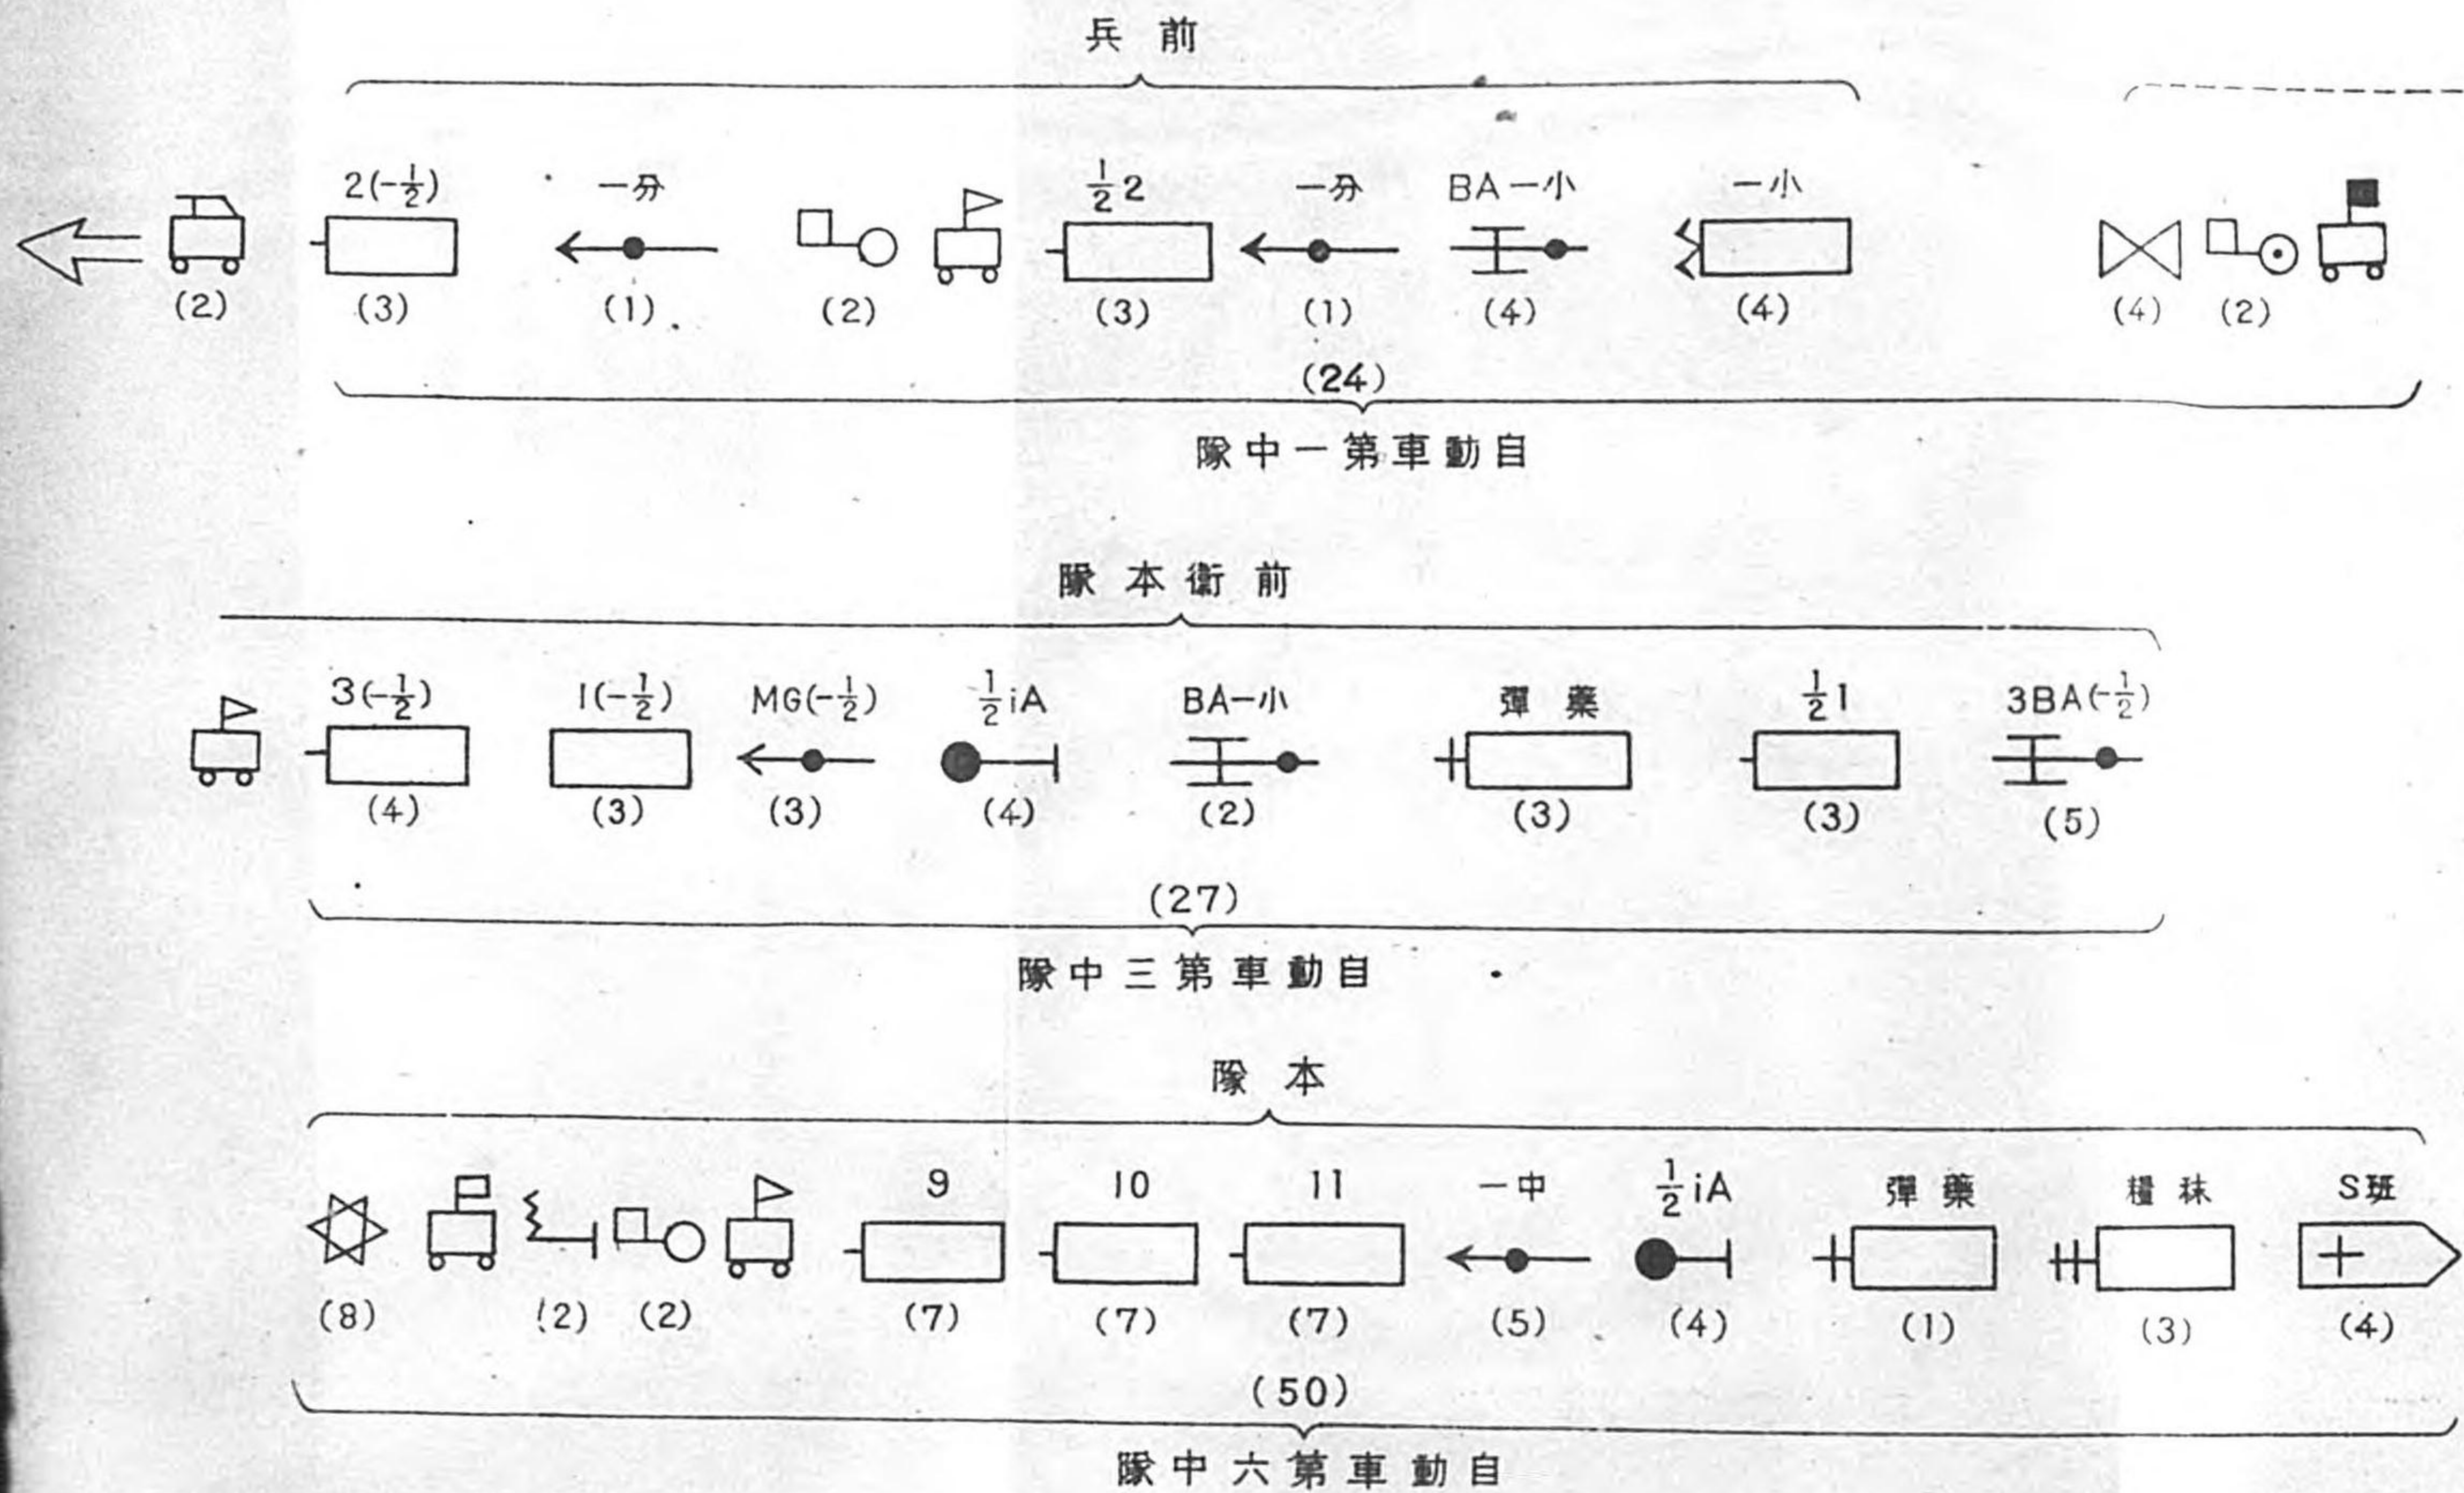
兵前

2(-$\frac{1}{2}$) 一分 $\frac{1}{2}$2 一分 BA一小 一小

(2) (3) (1) (2) (3) (1) (4) (4) (4) (2)

(24)

隊中一第車動自

隊本衛前

3(-$\frac{1}{2}$) I(-$\frac{1}{2}$) MG(-$\frac{1}{2}$) $\frac{1}{2}$iA BA一小 彈藥 $\frac{1}{2}$1 3BA(-$\frac{1}{2}$)

(4) (3) (3) (4) (2) (3) (3) (5)

(27)

隊中三第車動自

隊本

9 10 11 一中 $\frac{1}{2}$iA 彈藥 糧秣 S班

(8) (2) (2) (7) (7) (7) (5) (4) (1) (3) (4)

(50)

隊中六第車動自